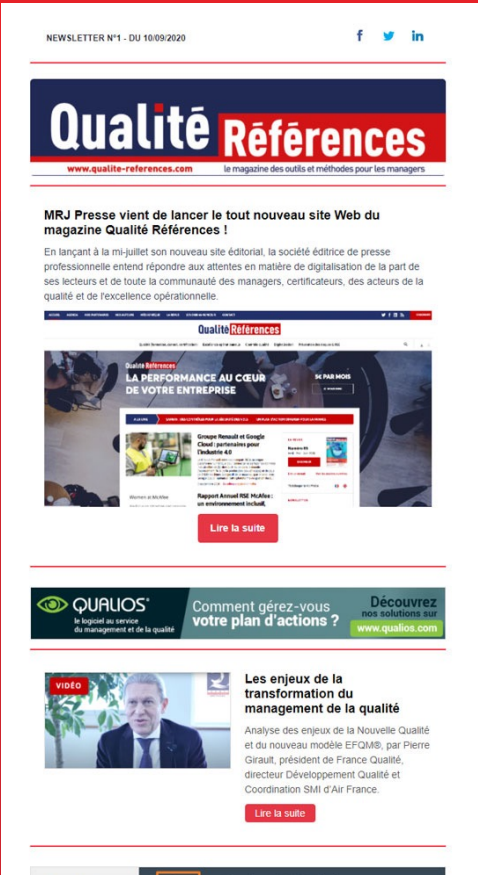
NEWSLETTER N°1 - DU 10/09/2020

Qualité Références
www.qualite-references.com
le magazine des outils et méthodes pour les managers

MRJ Presse vient de lancer le tout nouveau site Web du magazine Qualité Références !

En lançant à la mi-juillet son nouveau site éditorial, la société éditrice de presse professionnelle entend répondre aux attentes en matière de digitalisation de la part de ses lecteurs et de toute la communauté des managers, certificateurs, des acteurs de la qualité et de l'excellence opérationnelle.

Qualité Références
LA PERFORMANCE AU CŒUR DE VOTRE ENTREPRISE
Groupe Renault et Google Cloud : partenaires pour l'industrie 4.0
Rapport Annuel RSE McAfee : un environnement inclusif,

Lire la suite

QUALIOS
le logiciel au service du management et de la qualité
Comment gérez-vous votre plan d'actions ?
Découvrez nos solutions sur
www.qualios.com

VIDÉO

Les enjeux de la transformation du management de la qualité

Analyse des enjeux de la Nouvelle Qualité et du nouveau modèle EFQM®, par Pierre Girault, président de France Qualité, directeur Développement Qualité et Coordination SMI d'Air France.

Lire la suite